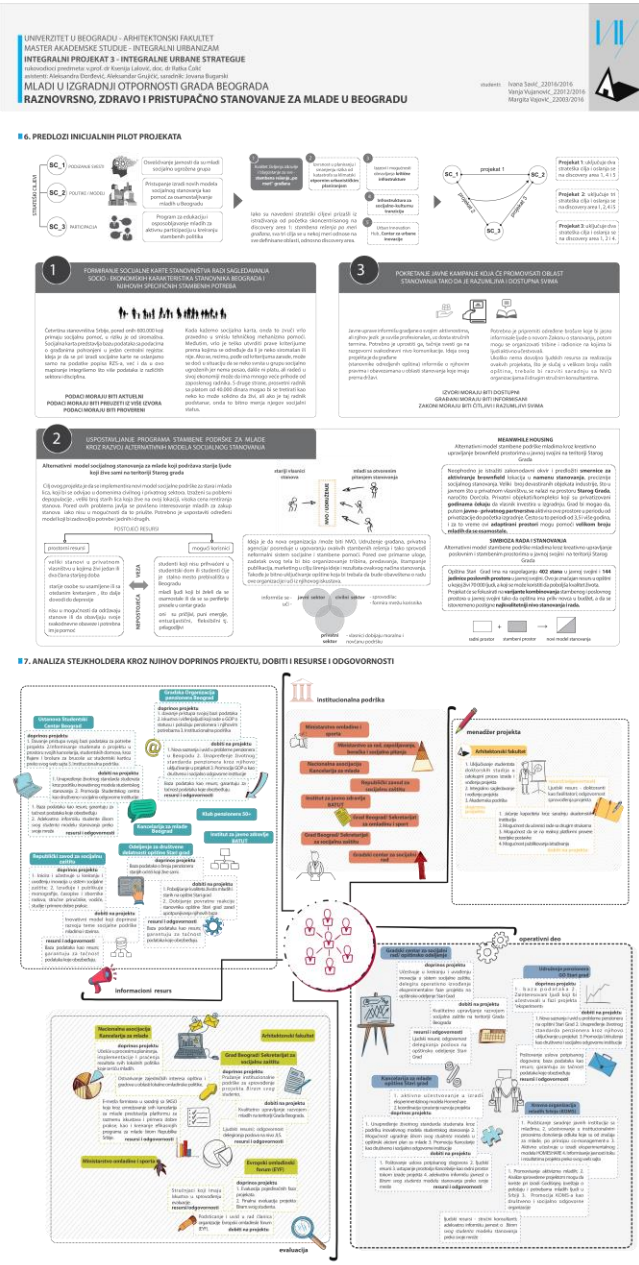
UNIVERZITET U BEOGRADU - ARHITEKTONSKI FAKULTET
MASTER AKADEMSKE STUDIJE - INTEGRALNI URBANIZAM
INTEGRALNI PROJEKAT 3 - INTEGRALNE URBANE STRATEGIJE
rukovodioci predmeta: vanr. prof. dr Ksenija Lalović, doc. dr Ratka Čolić
asistenti: Aleksandra Đorđević, Aleksandar Grujičić, saradnik: Jovana Bugarski

MLADI U IZGRADNJI OTPORNOSTI GRADA BEOGRADA
RAZNOVRSNO, ZDRAVO I PRISTUPAČNO STANOVANJE ZA MLADE U BEOGRADU

studenti: Ivana Savić _2201/2016
Vanja Vujanović _2201/2016
Margita Vojović _2203/2016

6. PREDLOZI INICIJALNIH PILOT PROJEKATA

STRATEŠKI CILJEVI
SC_1 PODIZANJE SVESTI
SC_2 POLITIKE I MODELI
SC_3 PARTICIPACIJA

Projekat 1: uključuje dva strateška cilja i oslanja se na discovery area 3, 4 i 5
Projekat 2: uključuje tri strateška cilja i oslanja se na discovery area 1, 2, 4 i 5
Projekat 3: uključuje dva strateška cilja i oslanja se na discovery area 1, 3 i 4.

1 FORMIRANJE SOCIJALNE KARTE STANOVNIŠTVA RADI SAGLEDAVANJA SOCIO - EKONOMSKIH KARAKTERISTIKA STANOVNIKA BEOGRADA I NJIHOVIH SPECIFIČNIH STAMBENIH POTREBA

PODACI MORAJU BITI AKTUELNI
PODACI MORAJU BITI PREUZETI IZ VIŠE IZVORA
PODACI MORAJU BITI PROVERENI

3 POKRETANJE JAVNE KAMPANJE KOJA ĆE PROMOVISATI OBLAST STANOVANJA TAKO DA JE RAZUMLJIVA I DOSTUPNA SVIMA

IZVORI MORAJU BITI DOSTUPNI
GRAĐANI MORAJU BITI INFORMISANI
ZAKONI MORAJU BITI ČITLJIVI I RAZUMLJIVI SVIMA

2 USPOSTAVLJANJE PROGRAMA STAMBENE PODRŠKE ZA MLADE KROZ RAZVOJ ALTERNATIVNIH MODELA SOCIJALNOG STANOVANJA

Alternativni model socijalnog stanovanja za mlade koji podrazumeva starije ljude koji žive sami na teritoriji Starog grada

POSTOJEĆI RESURSI
postojeći resursi
mogući korisnici

MEANWHILE HOUSING
Alternativni model stambene podrške mladima kroz kreativno upravljanje brownfield prostorima u javnoj svojini na teritoriji Starog Grada

SIMBIOZA RADA I STANOVANJA
Alternativni model stambene podrške mladima kroz kreativno upravljanje poslovnim i stambenim prostorima u javnoj svojini na teritoriji Starog Grada

radni prostor
stambeni prostor
novi model stanovanja

7. ANALIZA STEJKHOLDERA KROZ NJIHOV DOPRINOS PROJEKTU, DOBITI I RESURSE I ODGOVORNOSTI

institucionalna podrška
menadžer projekta
informacioni resurs
operativni deo
evaluacija

Ustanova Studentski Centar Beograd
Gradska Organizacija penzionera Beograd
Kancelarija za mlade Beograd
Klub penzionera 50+
Republički zavod za socijalnu zaštitu
Odeljenje za društvene delatnosti opštine Stari grad
Institut za javno zdravlje BATUT
Ministarstvo omladine i sporta
Ministarstvo za rad, zapošljavanje, boračka i socijalna pitanja
Nacionalna asocijacija Kancelarija za mlade
Republički zavod za socijalnu zaštitu
Gradski Beograd Sekretarijat za omladinu i sport
Grad Beograd Sekretarijat za socijalnu zaštitu
Gradski centar za socijalni rad
Arhitektonski fakultet
Udruženje penzionera SD Stari grad
Gradski centar za socijalni rad: opštinsko odeljenje
Kancelarija za mlade opštine Stari grad
Stalna konferencija gradova i opština
Nacionalna asocijacija Kancelarija za mlade
Arhitektonski fakultet
Grad Beograd Sekretarijat za socijalnu zaštitu
Ministarstvo omladine i sporta
Evropski omladinski forum (EYF)

doprinos projektu
dobiti za projekat
resursi i odgovornosti